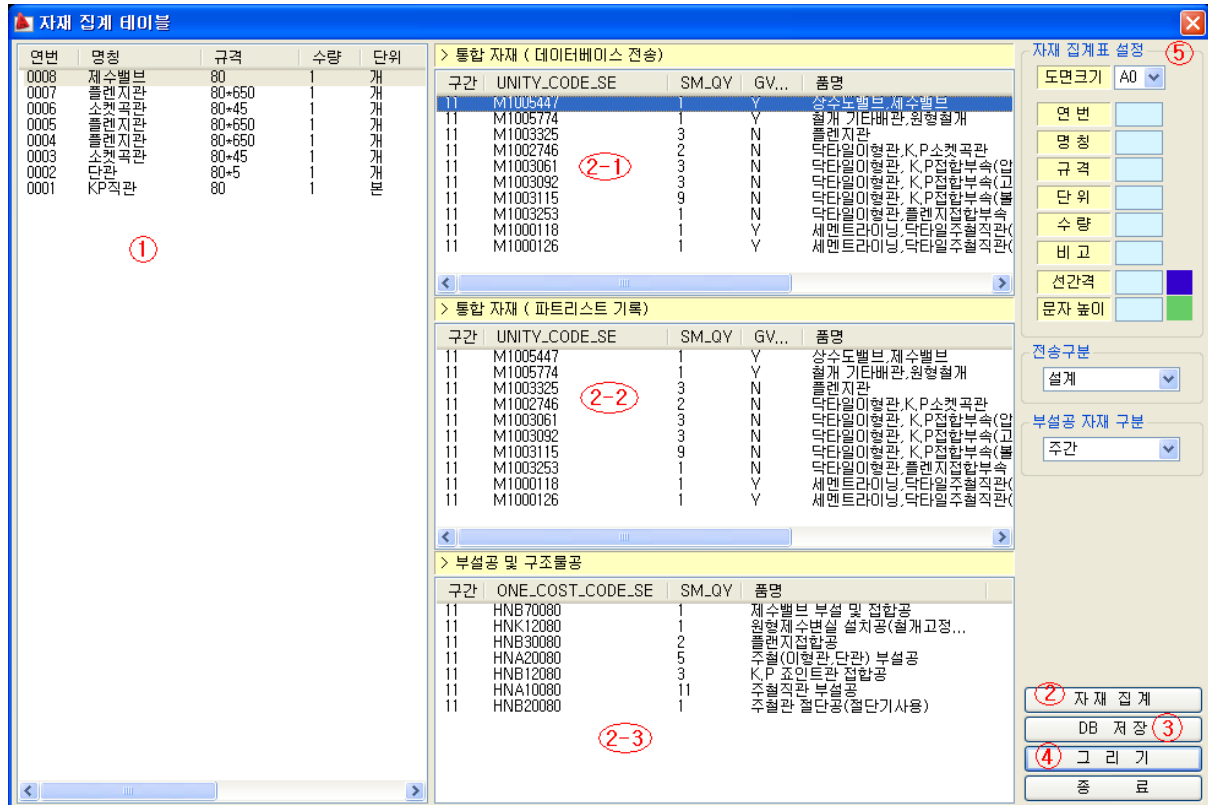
자재 집계 테이블

| 연번 | 명칭 | 규격 | 수량 | 단위 |
|---|---|---|---|---|
| 0008 | 제수벨브 | 80 | 1 | 개 |
| 0007 | 플렌지관 | 80*650 | 1 | 개 |
| 0006 | 소켓곡관 | 80*45 | 1 | 개 |
| 0005 | 플렌지관 | 80*650 | 1 | 개 |
| 0004 | 플렌지관 | 80*650 | 1 | 개 |
| 0003 | 소켓곡관 | 80*45 | 1 | 개 |
| 0002 | 단관 | 80*5 | 1 | 개 |
| 0001 | KP직관 | 80 | 1 | 본 |

①

> 통합 자재 ( 데이터베이스 전송)

| 구간 | UNITY_CODE_SE | SM_QY | GV... | 품명 |
|---|---|---|---|---|
| 11 | M1005447 | 1 | Y | 상수도밸브,제수밸브 |
| 11 | M1005774 | 1 | Y | 철개 기타배관,원형철개 |
| 11 | M1003325 | 3 | N | 플렌지관 |
| 11 | M1002746 | 2 | N | 닥타일이형관,K,P소켓곡관 |
| 11 | M1003061 | 3 | N | 닥타일이형관, K,P접합부속(압 |
| 11 | M1003092 | 3 | N | 닥타일이형관, K,P접합부속(고 |
| 11 | M1003115 | 9 | N | 닥타일이형관, K,P접합부속(볼 |
| 11 | M1003253 | 1 | N | 닥타일이형관,플렌지접합부속 |
| 11 | M1000118 | 1 | Y | 세멘트라이닝,닥타일주철직관( |
| 11 | M1000126 | 1 | Y | 세멘트라이닝,닥타일주철직관( |

2-1

> 통합 자재 ( 파트리스트 기록)

| 구간 | UNITY_CODE_SE | SM_QY | GV... | 품명 |
|---|---|---|---|---|
| 11 | M1005447 | 1 | Y | 상수도밸브,제수밸브 |
| 11 | M1005774 | 1 | Y | 철개 기타배관,원형철개 |
| 11 | M1003325 | 3 | N | 플렌지관 |
| 11 | M1002746 | 2 | N | 닥타일이형관,K,P소켓곡관 |
| 11 | M1003061 | 3 | N | 닥타일이형관, K,P접합부속(압 |
| 11 | M1003092 | 3 | N | 닥타일이형관, K,P접합부속(고 |
| 11 | M1003115 | 9 | N | 닥타일이형관, K,P접합부속(볼 |
| 11 | M1003253 | 1 | N | 닥타일이형관,플렌지접합부속 |
| 11 | M1000118 | 1 | Y | 세멘트라이닝,닥타일주철직관( |
| 11 | M1000126 | 1 | Y | 세멘트라이닝,닥타일주철직관( |

2-2

> 부설공 및 구조물공

| 구간 | ONE_COST_CODE_SE | SM_QY | 품명 |
|---|---|---|---|
| 11 | HNB70080 | 1 | 제수밸브 부설 및 접합공 |
| 11 | HNK12080 | 1 | 원형제수변실 설치공(철개고정,... |
| 11 | HNB30080 | 2 | 플렌지접합공 |
| 11 | HNA20080 | 5 | 주철(이형관,단관) 부설공 |
| 11 | HNB12080 | 3 | K,P 조인트관 접합공 |
| 11 | HNA10080 | 11 | 주철직관 부설공 |
| 11 | HNB20080 | 1 | 주철관 절단공(절단기사용) |

2-3

자재 집계표 설정 ⑤
도면크기 A0
연 번
명 칭
규 격
단 위
수 량
비 고
선간격
문자 높이

전송구분
설계

부설공 자재 구분
주간

② 자 재 집 계
DB 저 장 ③
④ 그 리 기
종 료